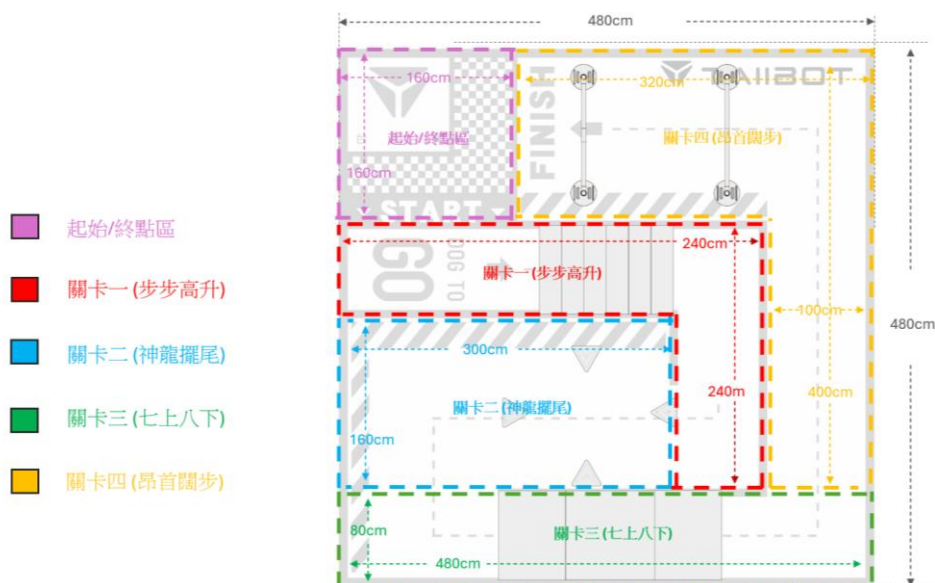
起始/終點區

關卡一 (步步高升)

關卡二 (神龍擺尾)

關卡三 (七上八下)

關卡四 (昂首闊步)

480cm

480cm

160cm

160cm

起始/終點區

START

FINISH

TAIIBOT

320cm

關卡四 (昂首闊步)

240cm

GO

DOG TO

關卡一 (步步高升)

100cm

300cm

240m

400cm

關卡二 (神龍擺尾)

160cm

80cm

關卡三 (七上八下)

480cm